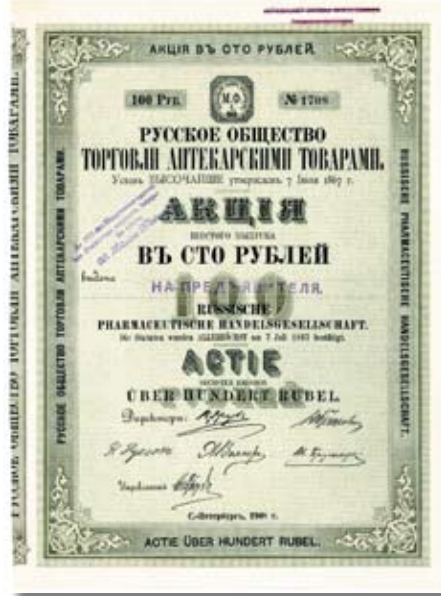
АКЦІЯ ВЪ СТО РУБЛЕЙ.

100 Руб. № 1708

РУССКОЕ ОБЩЕСТВО
ТОРГОВЛИ АПТЕКАРСКИМИ ТОВАРАМИ.

Уставъ ВЫСОЧАЙШЕ утвержденъ 7 Іюля 1867 г.

АКЦІЯ
шестого выпуска
ВЪ СТО РУБЛЕЙ

на предъявителя.

RUSSISCHE
PHARMACEUTISCHE HANDELSGESELLSCHAFT.

Die Statuten wurden ALLERHÖCHST am 7 Juli 1867 bestätigt.

ACTIE
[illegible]
ÜBER HUNDERT RUBEL.

Директоры: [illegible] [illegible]

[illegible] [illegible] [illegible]

Управляющій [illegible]

С.-Петербургъ, 190 г.

ACTIE ÜBER HUNDERT RUBEL.

РУССКОЕ ОБЩЕСТВО ТОРГОВЛИ АПТЕКАРСКИМИ ТОВАРАМИ.

RUSSISCHE PHARMACEUTISCHE HANDELSGESELLSCHAFT.

РУССКОЕ ОБЩЕСТВО ТОРГОВЛИ АПТЕКАРСКИМИ ТОВАРАМИ.

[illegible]